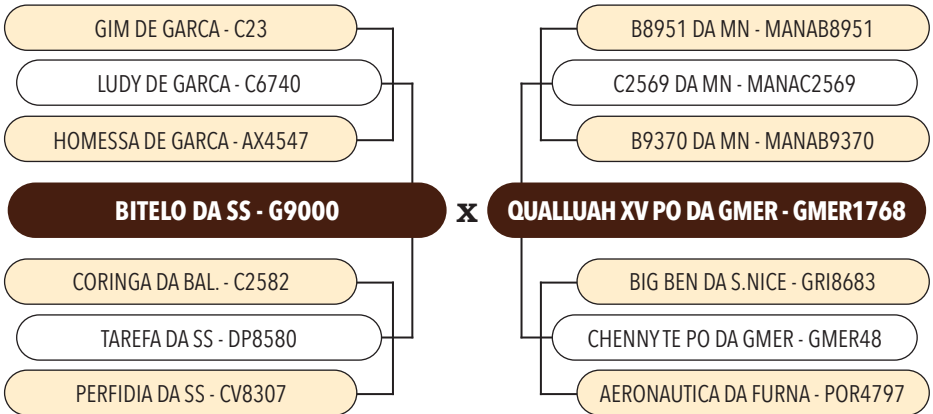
GIM DE GARCA - C23

LUDY DE GARCA - C6740

HOMESSA DE GARCA - AX4547

BITELO DA SS - G9000

CORINGA DA BAL. - C2582

TAREFA DA SS - DP8580

PERFIDIA DA SS - CV8307

x

B8951 DA MN - MANAB8951

C2569 DA MN - MANAC2569

B9370 DA MN - MANAB9370

QUALLUAH XV PO DA GMER - GMER1768

BIG BEN DA S.NICE - GRI8683

CHENNYTE PO DA GMER - GMER48

AERONAUTICA DA FURNA - POR4797